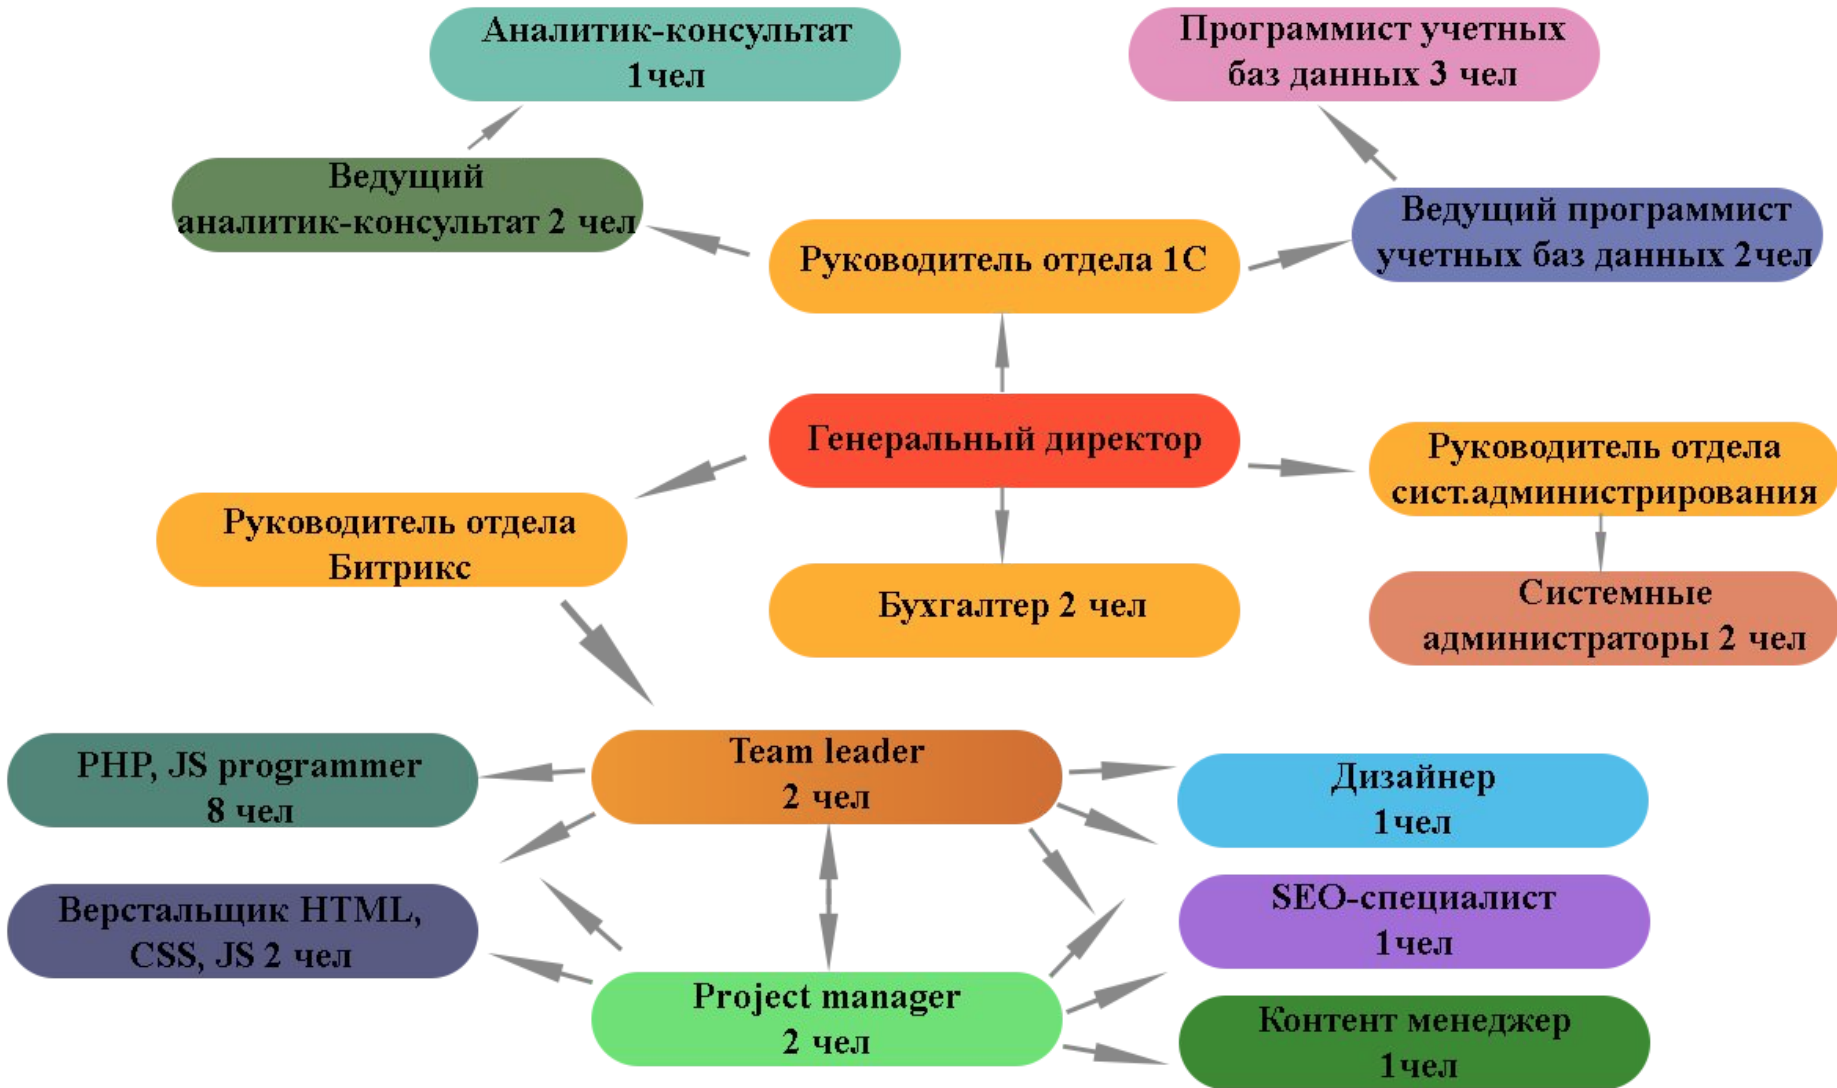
Аналитик-консультат 1чел

Программист учетных баз данных 3 чел

Ведущий аналитик-консультат 2 чел

Руководитель отдела 1С

Ведущий программист учетных баз данных 2чел

Генеральный директор

Руководитель отдела сист.администрирования

Руководитель отдела Битрикс

Бухгалтер 2 чел

Системные администраторы 2 чел

PHP, JS programmer 8 чел

Team leader 2 чел

Дизайнер 1чел

Верстальщик HTML, CSS, JS 2 чел

SEO-специалист 1чел

Project manager 2 чел

Контент менеджер 1чел